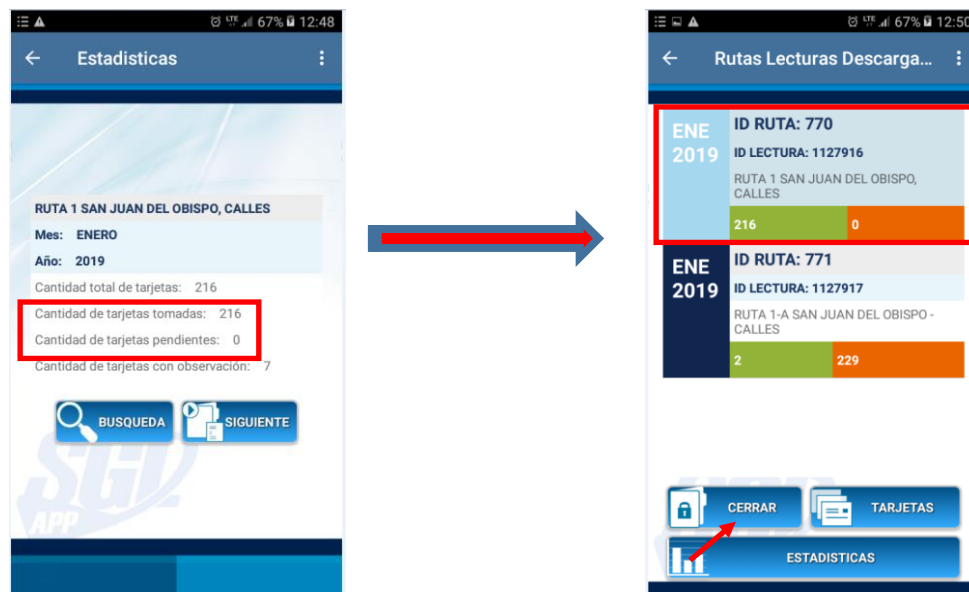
LTE 67% 12:48

Estadisticas

RUTA 1 SAN JUAN DEL OBISPO, CALLES

Mes: ENERO

Año: 2019

Cantidad total de tarjetas: 216

Cantidad de tarjetas tomadas: 216

Cantidad de tarjetas pendientes: 0

Cantidad de tarjetas con observación: 7

BUSQUEDA

SIGUIENTE

SGL APP

LTE 67% 12:50

Rutas Lecturas Descarga...

ENE 2019

ID RUTA: 770

ID LECTURA: 1127916

RUTA 1 SAN JUAN DEL OBISPO, CALLES

216

0

ENE 2019

ID RUTA: 771

ID LECTURA: 1127917

RUTA 1-A SAN JUAN DEL OBISPO - CALLES

2

229

CERRAR

TARJETAS

ESTADISTICAS